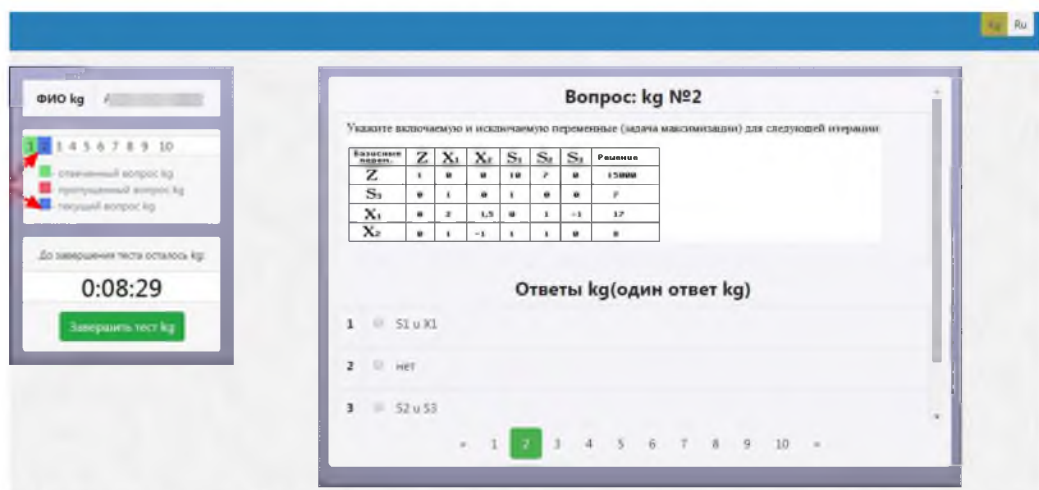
Kg Ru

ФИО kg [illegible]

1 2 3 4 5 6 7 8 9 10

отвеченный вопрос kg
пропущенный вопрос kg
текущий вопрос kg

До завершения теста осталось kg:

0:08:29

Завершить тест kg

Вопрос: kg №2

Укажите включаемую и исключаемую переменные (задача максимизации) для следующей итерации

| Базисные перем. | Z | $X_1$ | $X_2$ | $S_1$ | $S_2$ | $S_3$ | Решение |
|---|---|---|---|---|---|---|---|
| Z | 1 | 0 | 0 | 10 | 7 | 0 | 15000 |
| $S_3$ | 0 | 1 | 0 | 1 | 0 | 0 | 7 |
| $X_1$ | 0 | 2 | 1,5 | 0 | 1 | -1 | 17 |
| $X_2$ | 0 | 1 | -1 | 1 | 1 | 0 | 0 |

Ответы kg(один ответ kg)

1 S1 u X1

2 нет

3 S2 u S3

« 1 2 3 4 5 6 7 8 9 10 »